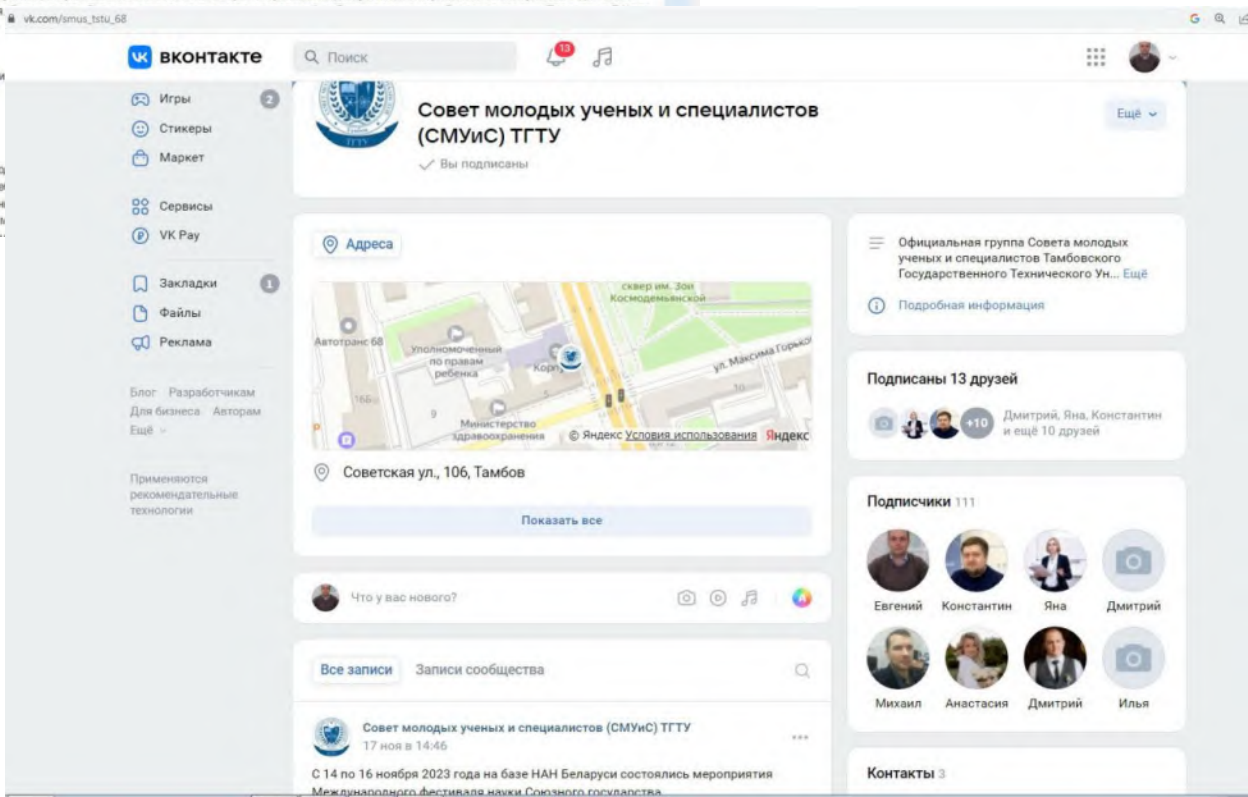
vk.com/smus_tstu_68

ВКОНТАКТЕ
Поиск
13

Игры 2
Стикеры
Маркет

Сервисы
VK Pay

Закладки 1
Файлы
Реклама

Блог Разработчикам
Для бизнеса Авторам
Ещё

Применяются рекомендательные технологии

Совет молодых ученых и специалистов (СМУиС) ТГТУ
Вы подписаны
Ещё

Адреса

сквер им. Зои Космодемьянской
Автотранс 68
Уполномоченный по правам ребенка
Корп
ул. Максима Горького
Министерство здравоохранения
© Яндекс Условия использования Яндекс

Советская ул., 106, Тамбов

Показать все

Что у вас нового?

Все записи Записи сообщества

Совет молодых ученых и специалистов (СМУиС) ТГТУ
17 ноя в 14:46

С 14 по 16 ноября 2023 года на базе НАН Беларуси состоялись мероприятия Международного фестиваля науки Союзного государства

Официальная группа Совета молодых ученых и специалистов Тамбовского Государственного Технического Ун... Ещё

Подробная информация

Подписаны 13 друзей
+10 Дмитрий, Яна, Константин и ещё 10 друзей

Подписчики 111
Евгений Константин Яна Дмитрий
Михаил Анастасия Дмитрий Илья

Контакты 3